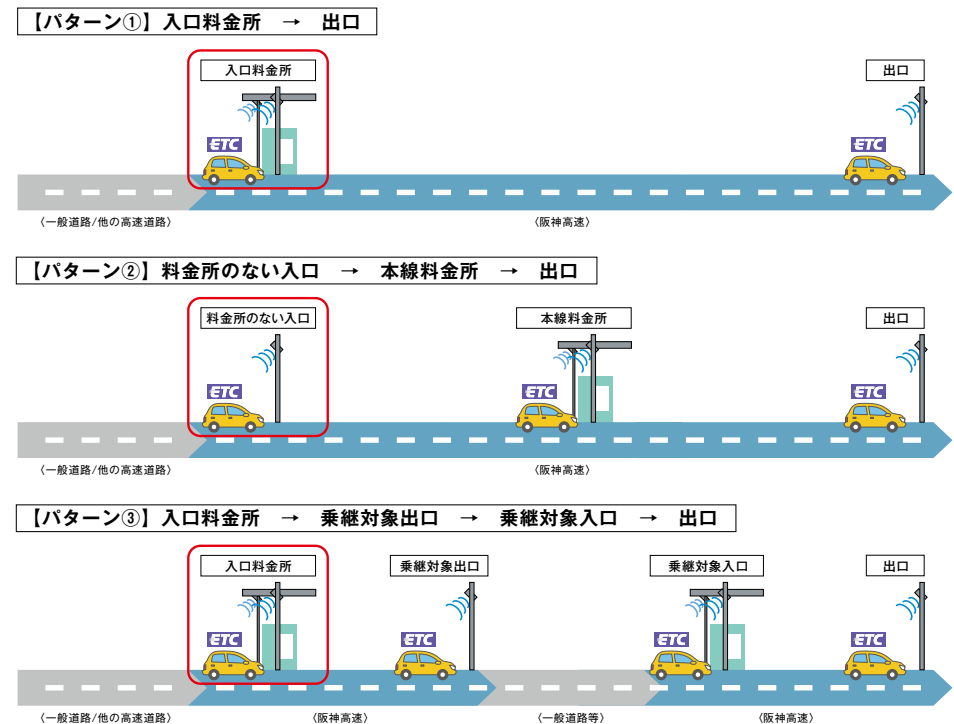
【パターン①】入口料金所　→　出口

入口料金所

出口

ETC

ETC

〈一般道路/他の高速道路〉

〈阪神高速〉

【パターン②】料金所のない入口　→　本線料金所　→　出口

料金所のない入口

本線料金所

出口

ETC

ETC

ETC

〈一般道路/他の高速道路〉

〈阪神高速〉

【パターン③】入口料金所　→　乗継対象出口　→　乗継対象入口　→　出口

入口料金所

乗継対象出口

乗継対象入口

出口

ETC

ETC

ETC

ETC

〈一般道路/他の高速道路〉

〈阪神高速〉

〈一般道路等〉

〈阪神高速〉